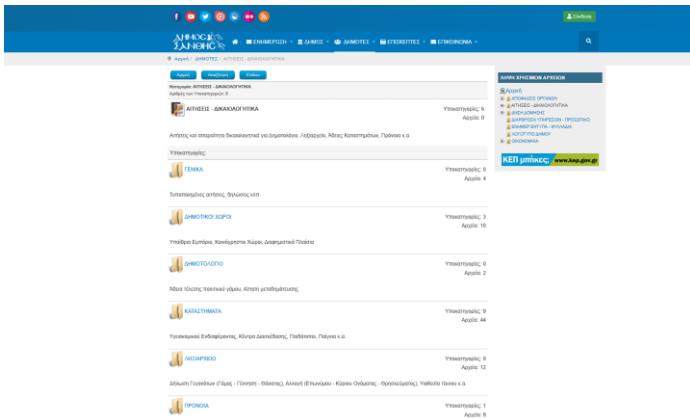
Σύνδεση

ΔΗΜΟΣ ΞΑΝΘΗΣ

ΕΝΗΜΕΡΩΣΗ ▾ ΔΗΜΟΣ ▾ ΔΗΜΟΤΕΣ ▾ ΕΠΙΣΚΕΠΤΕΣ ▾ ΕΠΙΧΕΙΡΗΣΕΙΣ ▾

Αρχική / ΔΗΜΟΤΕΣ / ΑΙΤΗΣΕΙΣ - ΔΙΚΑΙΟΛΟΓΗΤΙΚΑ

Αρχική Αναζήτηση Επάνω

Κατηγορία: ΑΙΤΗΣΕΙΣ - ΔΙΚΑΙΟΛΟΓΗΤΙΚΑ
Αριθμός των Υποκατηγοριών: 8

ΑΙΤΗΣΕΙΣ - ΔΙΚΑΙΟΛΟΓΗΤΙΚΑ
Υποκατηγορίες: 8
Αρχεία: 0

Αιτήσεις και απαραίτητα δικαιολογητικά για Δημοτολόγιο, Ληξιαρχείο, Άδειες Καταστημάτων, Πρόνοια κ.α.

Υποκατηγορίες:

ΓΕΝΙΚΑ
Υποκατηγορίες: 0
Αρχεία: 4

Τυποποιημένες αιτήσεις, Φυλλάδια κλπ

ΔΗΜΟΤΙΚΟΙ ΧΩΡΟΙ
Υποκατηγορίες: 3
Αρχεία: 18

Υπαίθριο Εμπόριο, Κοινόχρηστοι Χώροι, Διαφημιστικά Πλαίσια

ΔΗΜΟΤΟΛΟΓΙΟ
Υποκατηγορίες: 0
Αρχεία: 2

Άδεια τέλεσης πολιτικού γάμου, Αίτηση μεταδημότευσης

ΚΑΤΑΣΤΗΜΑΤΑ
Υποκατηγορίες: 9
Αρχεία: 44

Υγειονομικού Ενδιαφέροντος, Κέντρα Διασκέδασης, Παιδότοποι, Παίγνια κ.α.

ΛΗΞΙΑΡΧΕΙΟ
Υποκατηγορίες: 0
Αρχεία: 12

Δήλωση Γεγονότων (Γάμος - Γέννηση - Θάνατος), Αλλαγή (Επωνύμου - Κύριου Ονόματος - Θρησκεύματος), Υιοθεσία Ίδνου κ.α.

ΠΡΟΝΟΙΑ
Υποκατηγορίες: 1
Αρχεία: 6

ΛΙΣΤΑ ΧΡΗΣΙΜΩΝ ΑΡΧΕΙΩΝ
Αρχική
ΑΠΟΦΑΣΕΙΣ ΟΡΓΑΝΩΝ
ΑΙΤΗΣΕΙΣ - ΔΙΚΑΙΟΛΟΓΗΤΙΚΑ
ΔΙΟΙΚΗΤΙΚΑ
ΔΙΑΦΘΟΡΑ ΥΠΗΡΕΣΙΩΝ - ΠΡΟΣΩΠΙΚΟ
ΕΝΗΜΕΡΩΤΙΚΑ ΦΥΛΛΑΔΙΑ
ΛΟΓΟΤΥΠΟ ΔΗΜΟΥ
ΟΙΚΟΝΟΜΙΚΑ

ΚΕΠ μπήκες; www.kep.gov.gr